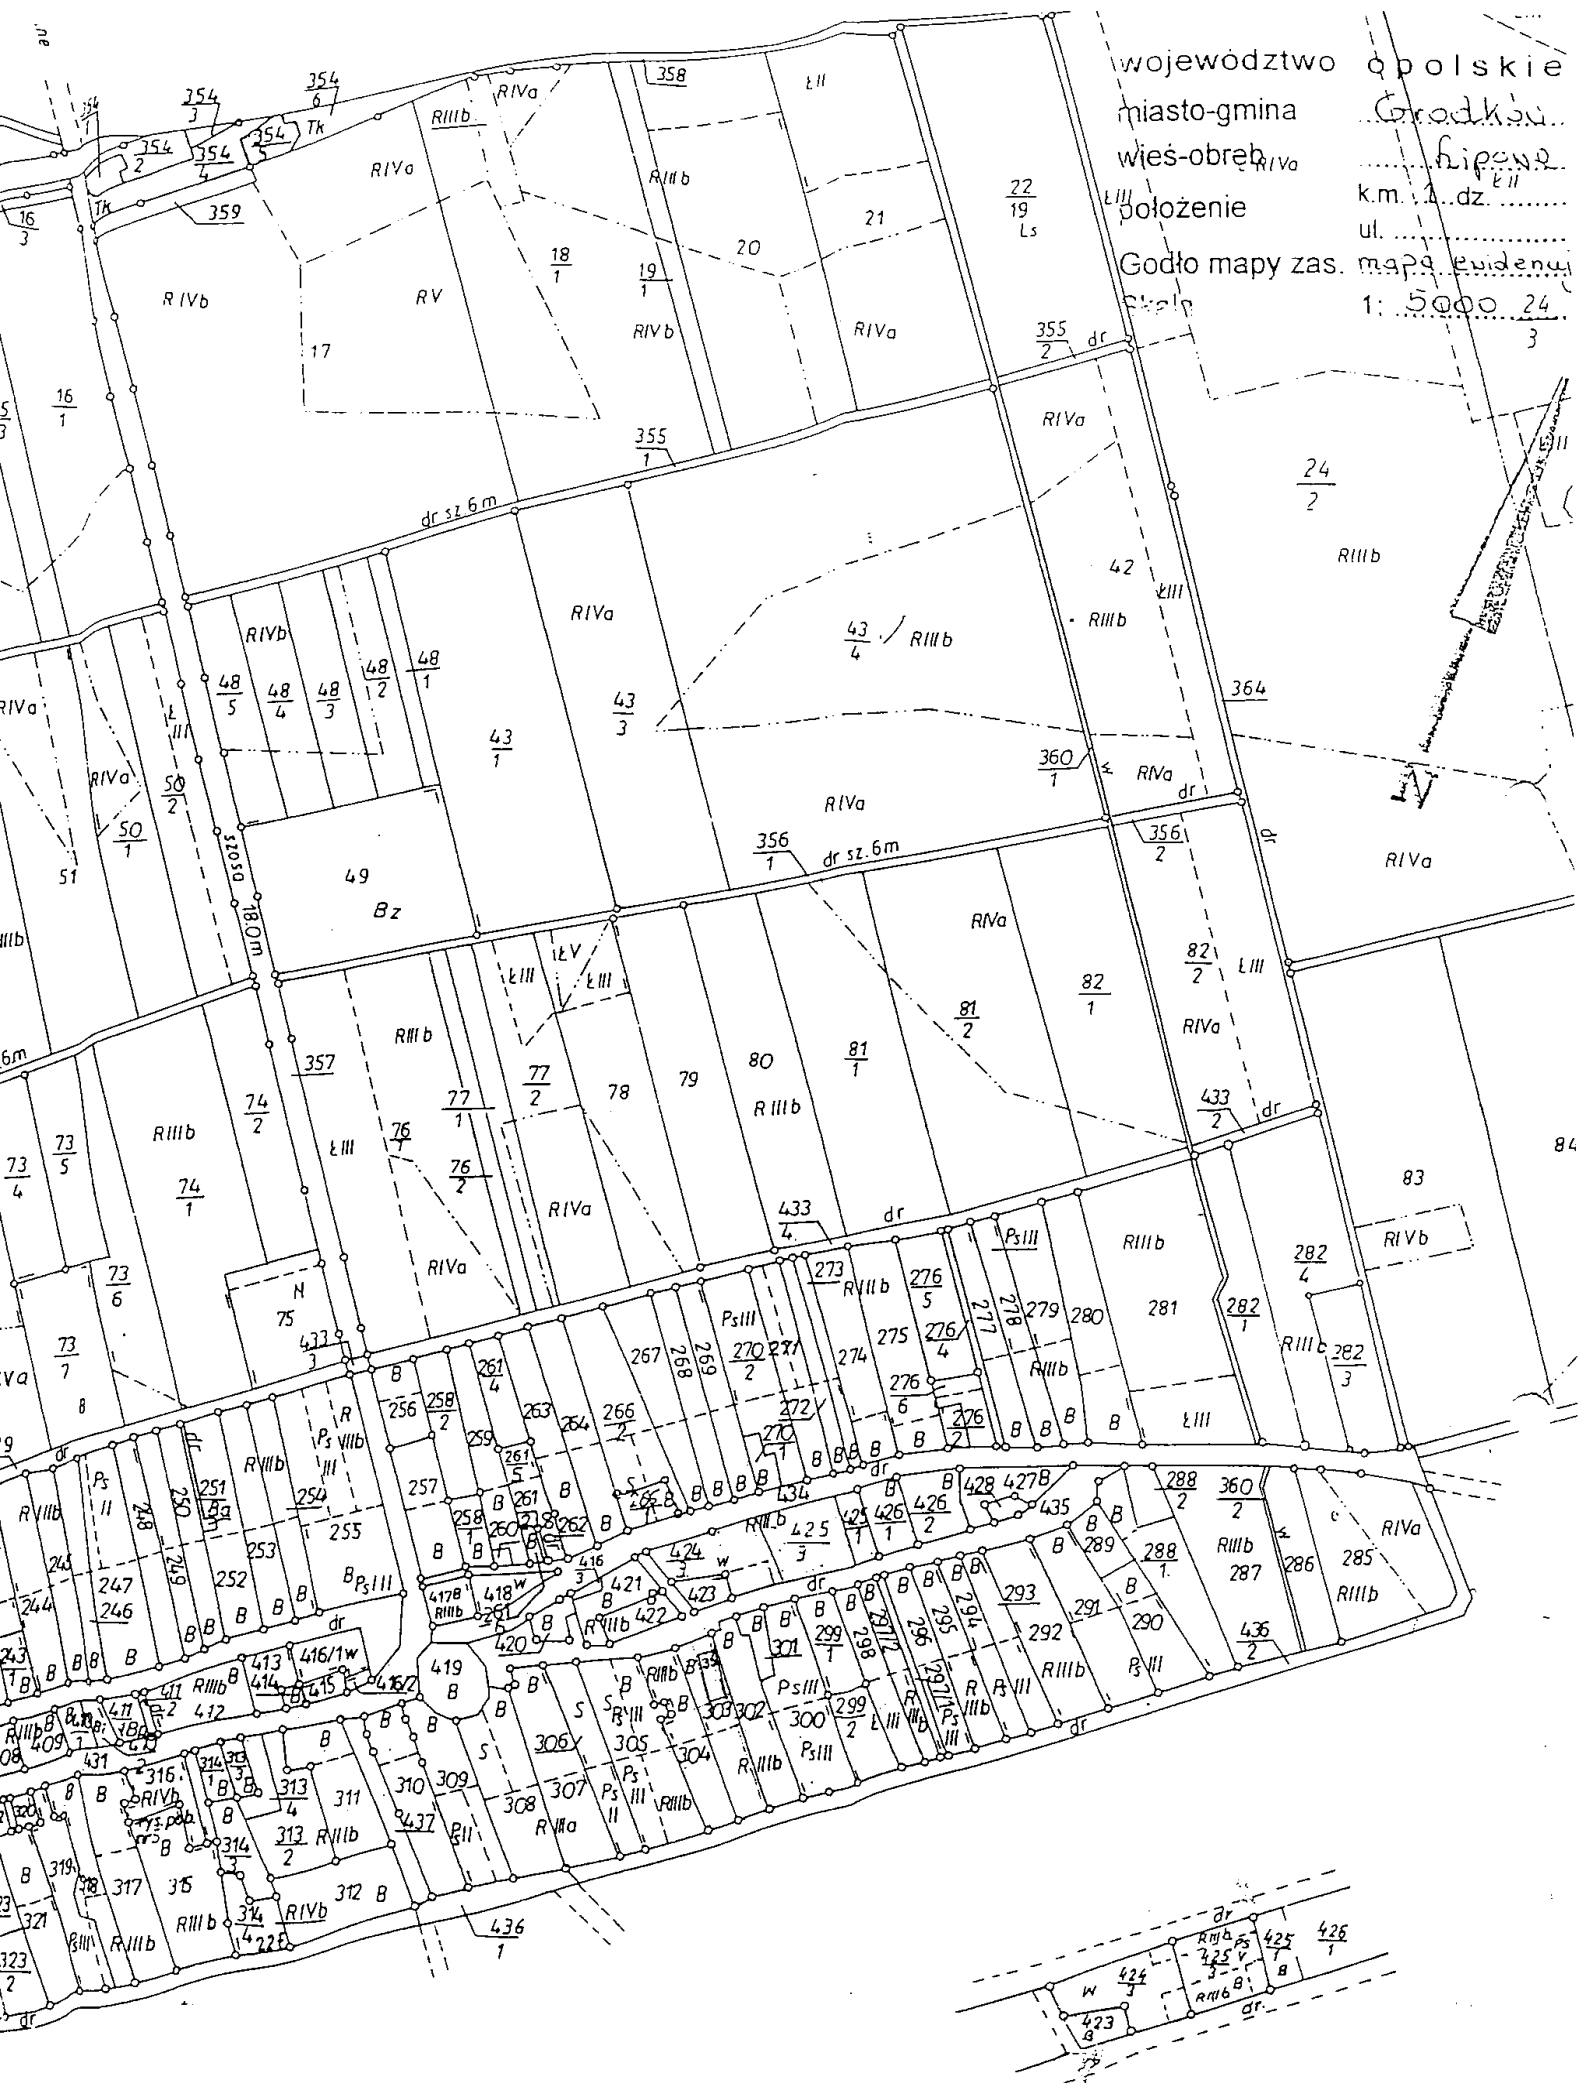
województwo opolskie
miasto-gmina Grodków
wieś-obręb Lipowa
położenie
k.m. 1 dz.
ul.
Godło mapy zas. mapa ewidencyj
Skala 1: 5000

$\frac{354}{1}$ $\frac{354}{3}$ $\frac{354}{6}$ $\frac{354}{2}$ $\frac{354}{4}$ $\frac{354}{5}$ Tk 358 ŁII RIVa RIIIb RIVa RIIIb 359 $\frac{16}{3}$ Tk $\frac{22}{19}$ Ls 21 20 $\frac{18}{1}$ $\frac{19}{1}$ RIVb RV 17 RIVb RIVa $\frac{355}{2}$ dr $\frac{24}{3}$ $\frac{16}{1}$ $\frac{355}{1}$ RIVa $\frac{24}{2}$ RIIIb dr sz. 6 m RIVa 42 ŁIII RIIIb $\frac{43}{4}$ RIIIb RIVb $\frac{48}{5}$ $\frac{48}{4}$ $\frac{48}{3}$ $\frac{48}{2}$ $\frac{48}{1}$ $\frac{43}{1}$ $\frac{43}{3}$ 364 RIVa ŁIII $\frac{360}{1}$ RIVa dr RIVa $\frac{50}{2}$ $\frac{50}{1}$ 51 szosa 18,0 m 49 Bz $\frac{356}{1}$ dr sz. 6m $\frac{356}{2}$ dr RIVa RIVa ŁIII ŁV ŁIII RIIIb $\frac{82}{2}$ ŁIII $\frac{82}{1}$ $\frac{81}{2}$ RIVa $\frac{81}{1}$ 80 79 78 RIIIb 357 $\frac{74}{2}$ RIIIb $\frac{73}{5}$ $\frac{73}{4}$ $\frac{74}{1}$ ŁIII $\frac{76}{1}$ $\frac{77}{1}$ $\frac{77}{2}$ $\frac{76}{2}$ RIVa $\frac{433}{2}$ dr 84 83 $\frac{433}{4}$ dr PsIII RIIIb RIVb $\frac{282}{4}$ RIVa $\frac{73}{6}$ N 75 $\frac{433}{3}$ $\frac{73}{7}$ 273 RVIIb $\frac{276}{5}$ 277 278 279 280 281 $\frac{282}{1}$ PsIII 267 268 269 $\frac{270}{2}$ 271 275 $\frac{276}{4}$ 274 RIIIb RIIIb $\frac{282}{3}$ B 256 $\frac{258}{2}$ $\frac{261}{4}$ 263 264 $\frac{266}{2}$ $\frac{272}{1}$ $\frac{270}{1}$ $\frac{276}{6}$ $\frac{276}{2}$ B ŁIII RVIIb Ps III 259 $\frac{261}{5}$ dr dr 434 $\frac{288}{2}$ $\frac{360}{2}$ RIVa Ps II 248 250 $\frac{251}{Ba}$ 254 255 257 $\frac{258}{1}$ 261 260 262 265 428 427 435 $\frac{425}{3}$ $\frac{425}{1}$ $\frac{426}{1}$ $\frac{426}{2}$ 289 $\frac{288}{1}$ RIIIb 287 286 285 RIIIb 249 245 247 246 244 252 253 PsIII 416 421 424 w 423 422 420 $\frac{417}{B}$ 418 RIIIb 293 291 290 292 RIIIb PsII $\frac{436}{2}$ 419 B 413 414 415 $\frac{416}{1}$w 416/2 412 411 409 431 dr $\frac{301}{}$ $\frac{299}{1}$ 298 297/2 296 295 294 297/1 PsIII 300 $\frac{299}{2}$ ŁIII 306 305 304 303 302 RIIIb PsIII 316 RIVb $\frac{314}{1}$ $\frac{314}{3}$ $\frac{313}{4}$ $\frac{313}{2}$ 311 310 309 308 307 RIIIa PsII RIIIb $\frac{314}{3}$ 437 319 317 315 RIIIb 312 B $\frac{314}{4}$ RIVb 321 $\frac{323}{2}$ PsIII RIIIb $\frac{436}{1}$ dr dr RIIIb Ps $\frac{425}{3}$ $\frac{425}{1}$ $\frac{426}{1}$ w $\frac{424}{3}$ RIIIb dr. $\frac{423}{B}$